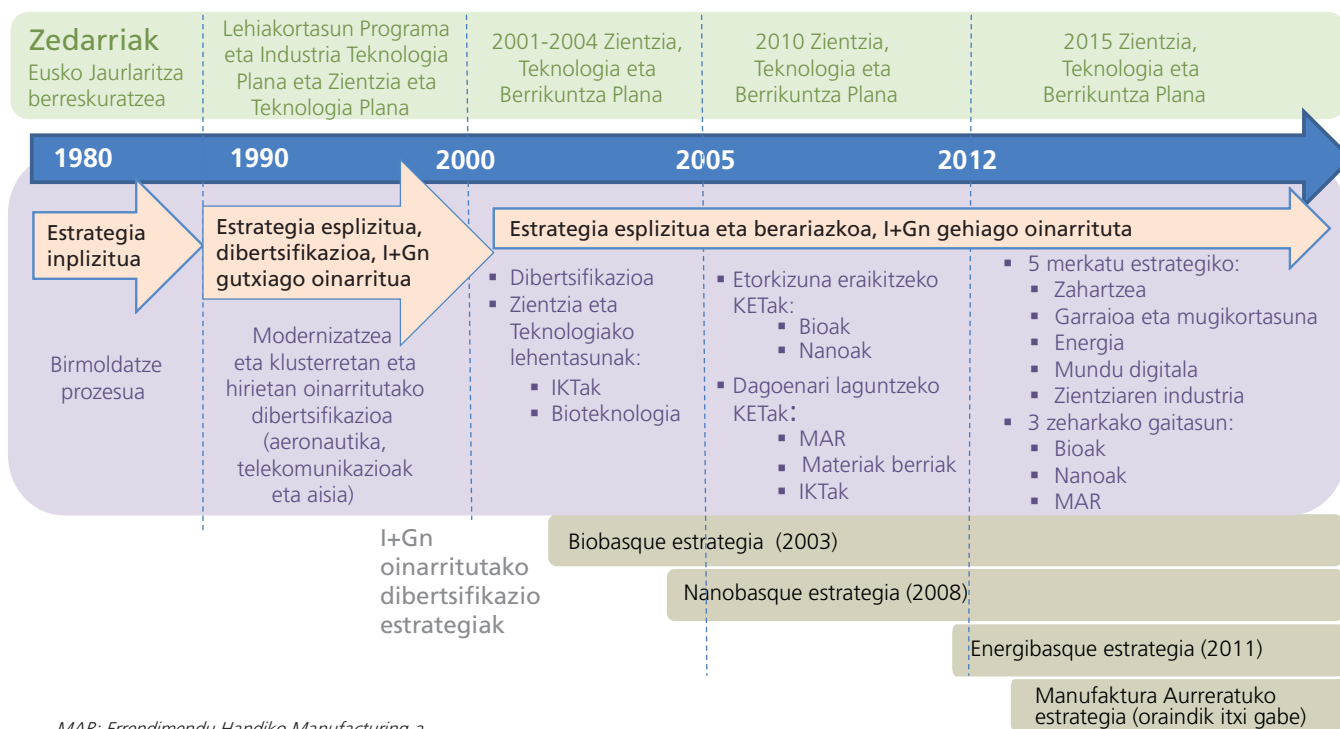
Zedarriak
Eusko Jaurlaritza berreskuratzea

Lehiakortasun Programa eta Industria Teknologia Plana eta Zientzia eta Teknologia Plana

2001-2004 Zientzia, Teknologia eta Berrikuntza Plana

2010 Zientzia, Teknologia eta Berrikuntza Plana

2015 Zientzia, Teknologia eta Berrikuntza Plana

1980 1990 2000 2005 2012

Estrategia inplizitua

Estrategia esplizitua, dibertsifikazioa, I+Gn gutxiago oinarritua

Estrategia esplizitua eta berariazkoa, I+Gn gehiago oinarrituta

Birmoldatze prozesua

Modernizatzea eta klusterretan eta hirietan oinarritutako dibertsifikazioa (aeronautika, telekomunikazioak eta aisia)

- Dibertsifikazioa
- Zientzia eta Teknologiako lehentasunak:
  - IKTak
  - Bioteknologia

- Etorkizuna eraikitzeko KETak:
  - Bioak
  - Nanoak
- Dagoenari laguntzeko KETak:
  - MAR
  - Materiak berriak
  - IKTak

- 5 merkatu estrategiko:
  - Zahartzea
  - Garraioa eta mugikortasuna
  - Energia
  - Mundu digitala
  - Zientziaren industria
- 3 zeharkako gaitasun:
  - Bioak
  - Nanoak
  - MAR

I+Gn oinarritutako dibertsifikazio estrategiak

Biobasque estrategia (2003)

Nanobasque estrategia (2008)

Energibasque estrategia (2011)

Manufaktura Aurreratuko estrategia (oraindik itxi gabe)

MAR: Errendimendu Handiko Manufacturing-a